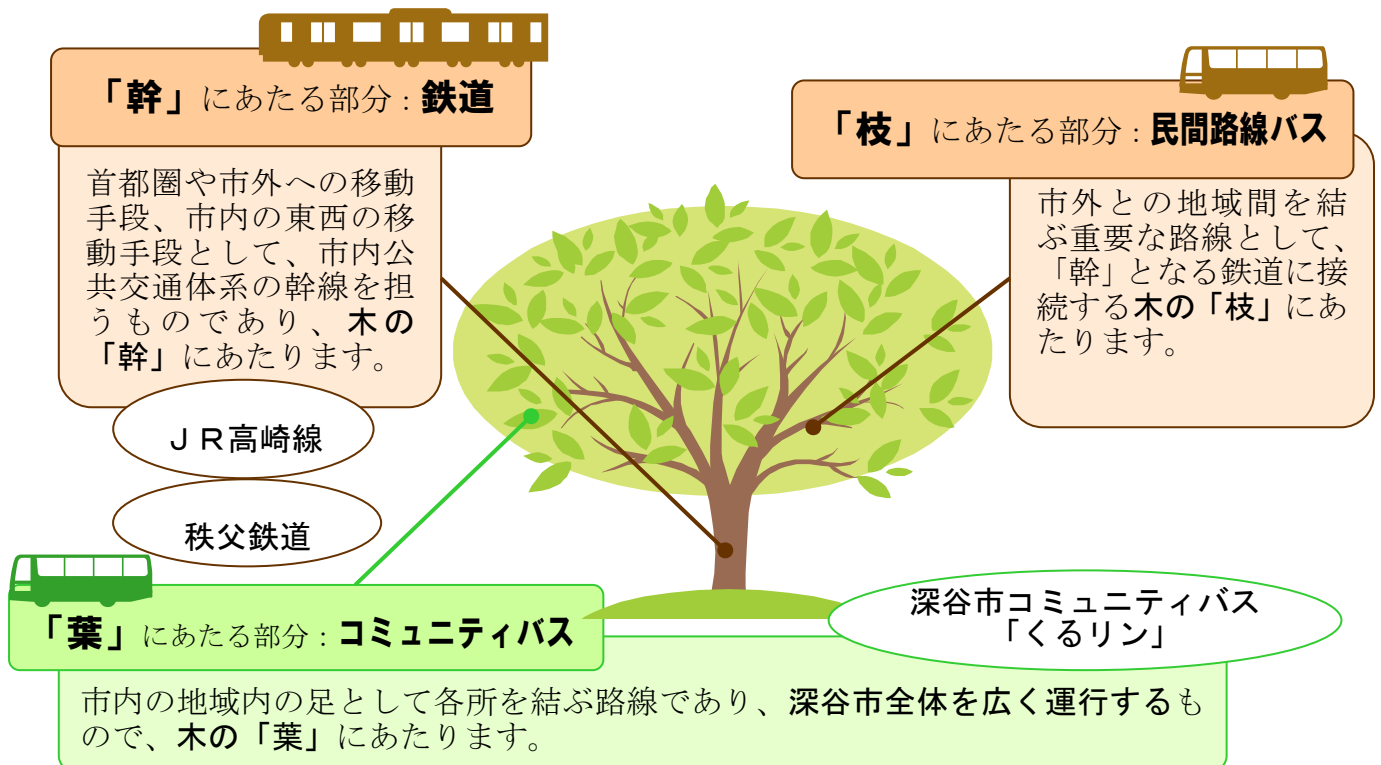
「幹」にあたる部分：鉄道

首都圏や市外への移動手段、市内の東西の移動手段として、市内公共交通体系の幹線を担うものであり、木の「幹」にあたります。

ＪＲ高崎線

秩父鉄道

「枝」にあたる部分：民間路線バス

市外との地域間を結ぶ重要な路線として、「幹」となる鉄道に接続する木の「枝」にあたります。

「葉」にあたる部分：コミュニティバス

深谷市コミュニティバス「くるリン」

市内の地域内の足として各所を結ぶ路線であり、深谷市全体を広く運行するもので、木の「葉」にあたります。